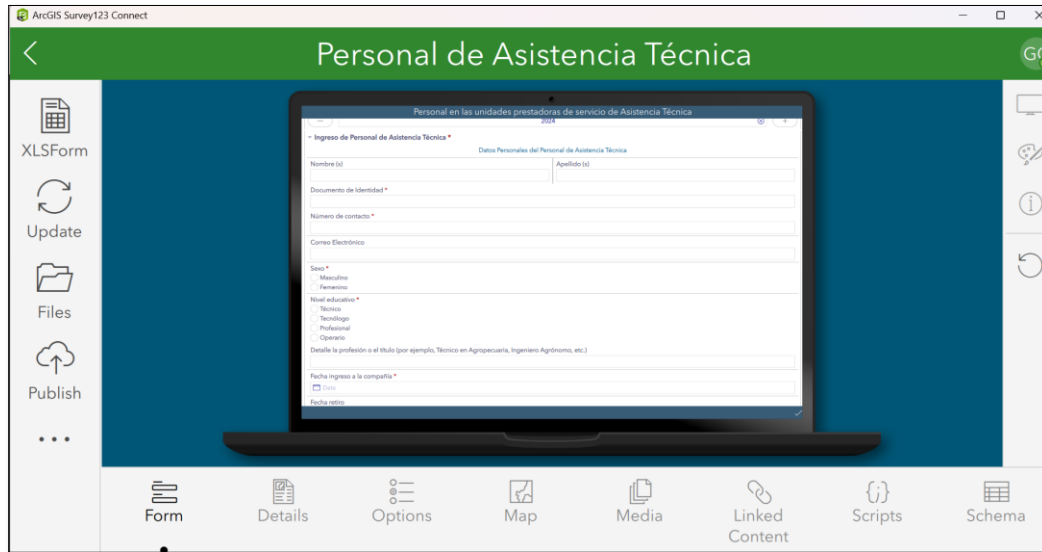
ArcGIS Survey123 Connect

Personal de Asistencia Técnica

GC

XLSForm

Update

Files

Publish

• • •

Personal en las unidades prestadoras de servicio de Asistencia Técnica

2024

Ingreso de Personal de Asistencia Técnica *

Datos Personales del Personal de Asistencia Técnica

Nombre (s)

Apellido (s)

Documento de Identidad *

Número de contacto *

Correo Electrónico

Sexo *

Masculino

Femenino

Nivel educativo *

Técnico

Tecnólogo

Profesional

Operario

Detalle la profesión o el título (por ejemplo, Técnico en Agropecuaria, Ingeniero Agrónomo, etc.)

Fecha ingreso a la compañía *

Date

Fecha retiro

Form

Details

Options

Map

Media

Linked Content

Scripts

Schema